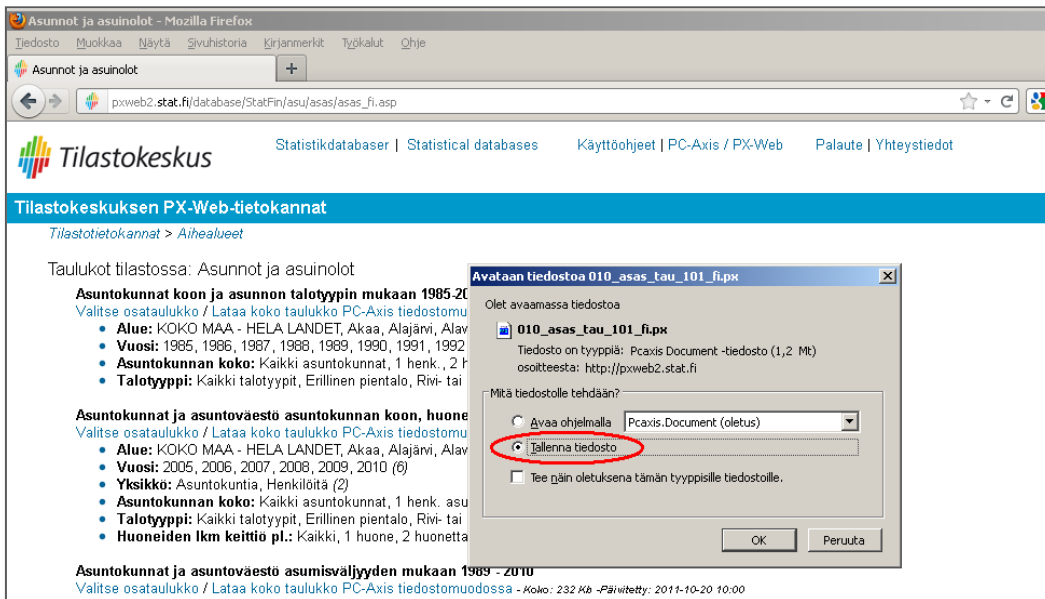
Asunnot ja asuinolot - Mozilla Firefox

Tiedosto Muokkaa Näytä Sivuhistoria Kirjanmerkit Työkalut Ohje

Asunnot ja asuinolot +

pxweb2.stat.fi/database/StatFin/asu/asas/asas_fi.asp

Tilastokeskus

Statistikdatabaser | Statistical databases Käyttöohjeet | PC-Axis / PX-Web Palaute | Yhteystiedot

Tilastokeskuksen PX-Web-tietokannat

Tilastotietokannat > Aihealueet

Taulukot tilastossa: Asunnot ja asuinolot

Asuntokunnat koon ja asunnon talotyypin mukaan 1985-20
Valitse osataulukko / Lataa koko taulukko PC-Axis tiedostomu
- Alue: KOKO MAA - HELA LANDET, Akaa, Alajärvi, Alav
- Vuosi: 1985, 1986, 1987, 1988, 1989, 1990, 1991, 1992
- Asuntokunnan koko: Kaikki asuntokunnat, 1 henk., 2 h
- Talotyyppi: Kaikki talotyypit, Erillinen pientalo, Rivi- tai

Asuntokunnat ja asuntoväestö asuntokunnan koon, huone
Valitse osataulukko / Lataa koko taulukko PC-Axis tiedostomu
- Alue: KOKO MAA - HELA LANDET, Akaa, Alajärvi, Alav
- Vuosi: 2005, 2006, 2007, 2008, 2009, 2010 (6)
- Yksikkö: Asuntokuntia, Henkilöitä (2)
- Asuntokunnan koko: Kaikki asuntokunnat, 1 henk. asu
- Talotyyppi: Kaikki talotyypit, Erillinen pientalo, Rivi- tai
- Huoneiden lkm keittiö pl.: Kaikki, 1 huone, 2 huonetta

Asuntokunnat ja asuntoväestö asumisväljyyden mukaan 1989 - 2010
Valitse osataulukko / Lataa koko taulukko PC-Axis tiedostomuodossa - Koko: 232 Kb -Päivitetty: 2011-10-20 10:00

Avataan tiedostoa 010_asas_tau_101_fi.px

Olet avaamassa tiedostoa
010_asas_tau_101_fi.px
Tiedosto on tyyppiä: Pcaxis Document -tiedosto (1,2 Mt)
osoitteesta: http://pxweb2.stat.fi

Mitä tiedostolle tehdään?
Avaa ohjelmalla Pcaxis.Document (oletus)
Tallenna tiedosto
Tee näin oletuksena tämän tyyppisille tiedostoille.

OK Peruuta